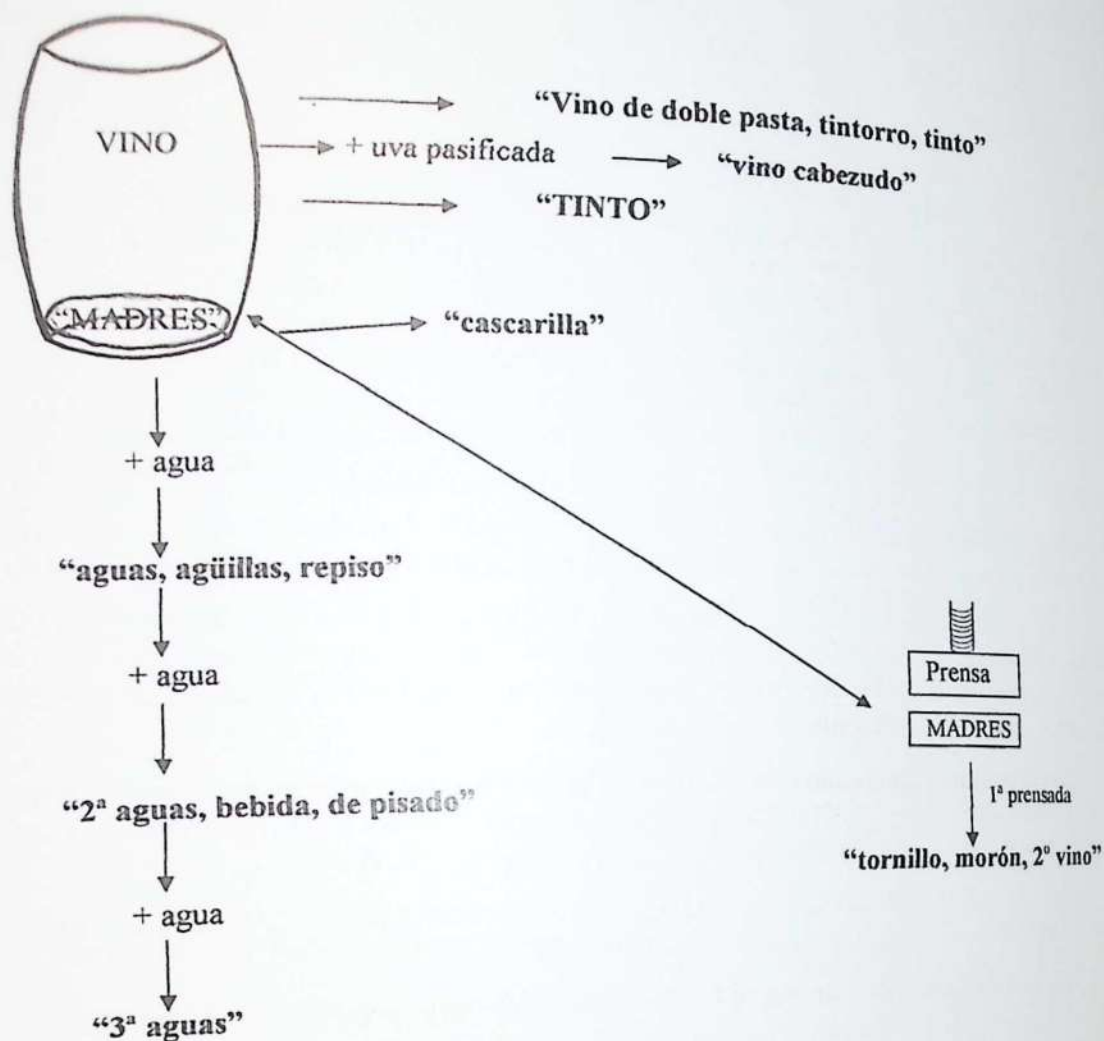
VINO

"Vino de doble pasta, tintorro, tinto"

+ uva pasificada

"vino cabezudo"

"TINTO"

"MADRES"

"cascarilla"

+ agua

"aguas, agüillas, repiso"

+ agua

"2ª aguas, bebida, de pisado"

+ agua

"3ª aguas"

Prensa

MADRES

1ª prensada

"tornillo, morón, 2º vino"